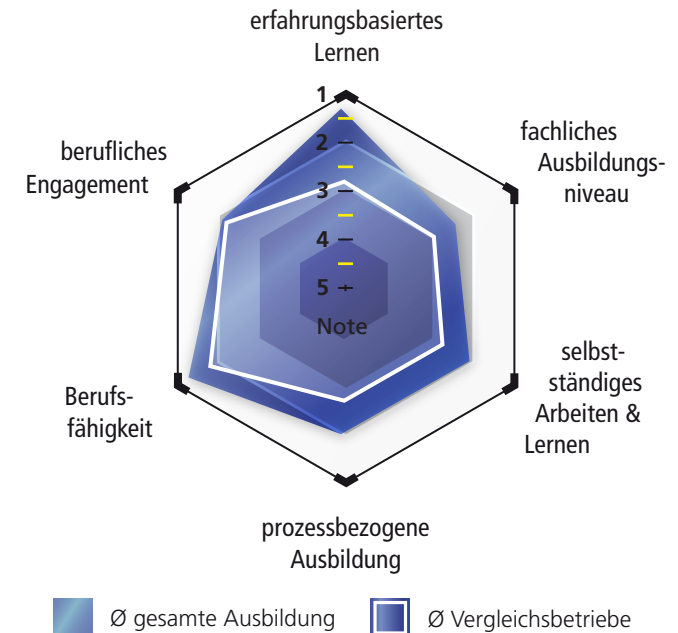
erfahrungsbasiertes Lernen

fachliches Ausbildungsniveau

selbstständiges Arbeiten & Lernen

prozessbezogene Ausbildung

Berufsfähigkeit

berufliches Engagement

1
2
3
4
5
Note

Ø gesamte Ausbildung
Ø Vergleichsbetriebe